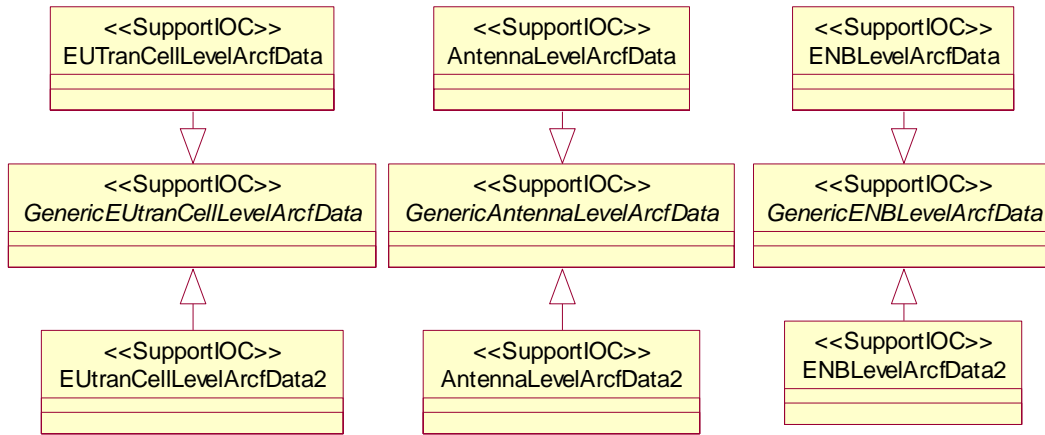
<<SupportIOC>>
EUTranCellLevelArcfData

<<SupportIOC>>
AntennaLevelArcfData

<<SupportIOC>>
ENBLevelArcfData

<<SupportIOC>>
GenericEUtranCellLevelArcfData

<<SupportIOC>>
GenericAntennaLevelArcfData

<<SupportIOC>>
GenericENBLevelArcfData

<<SupportIOC>>
EUtranCellLevelArcfData2

<<SupportIOC>>
AntennaLevelArcfData2

<<SupportIOC>>
ENBLevelArcfData2